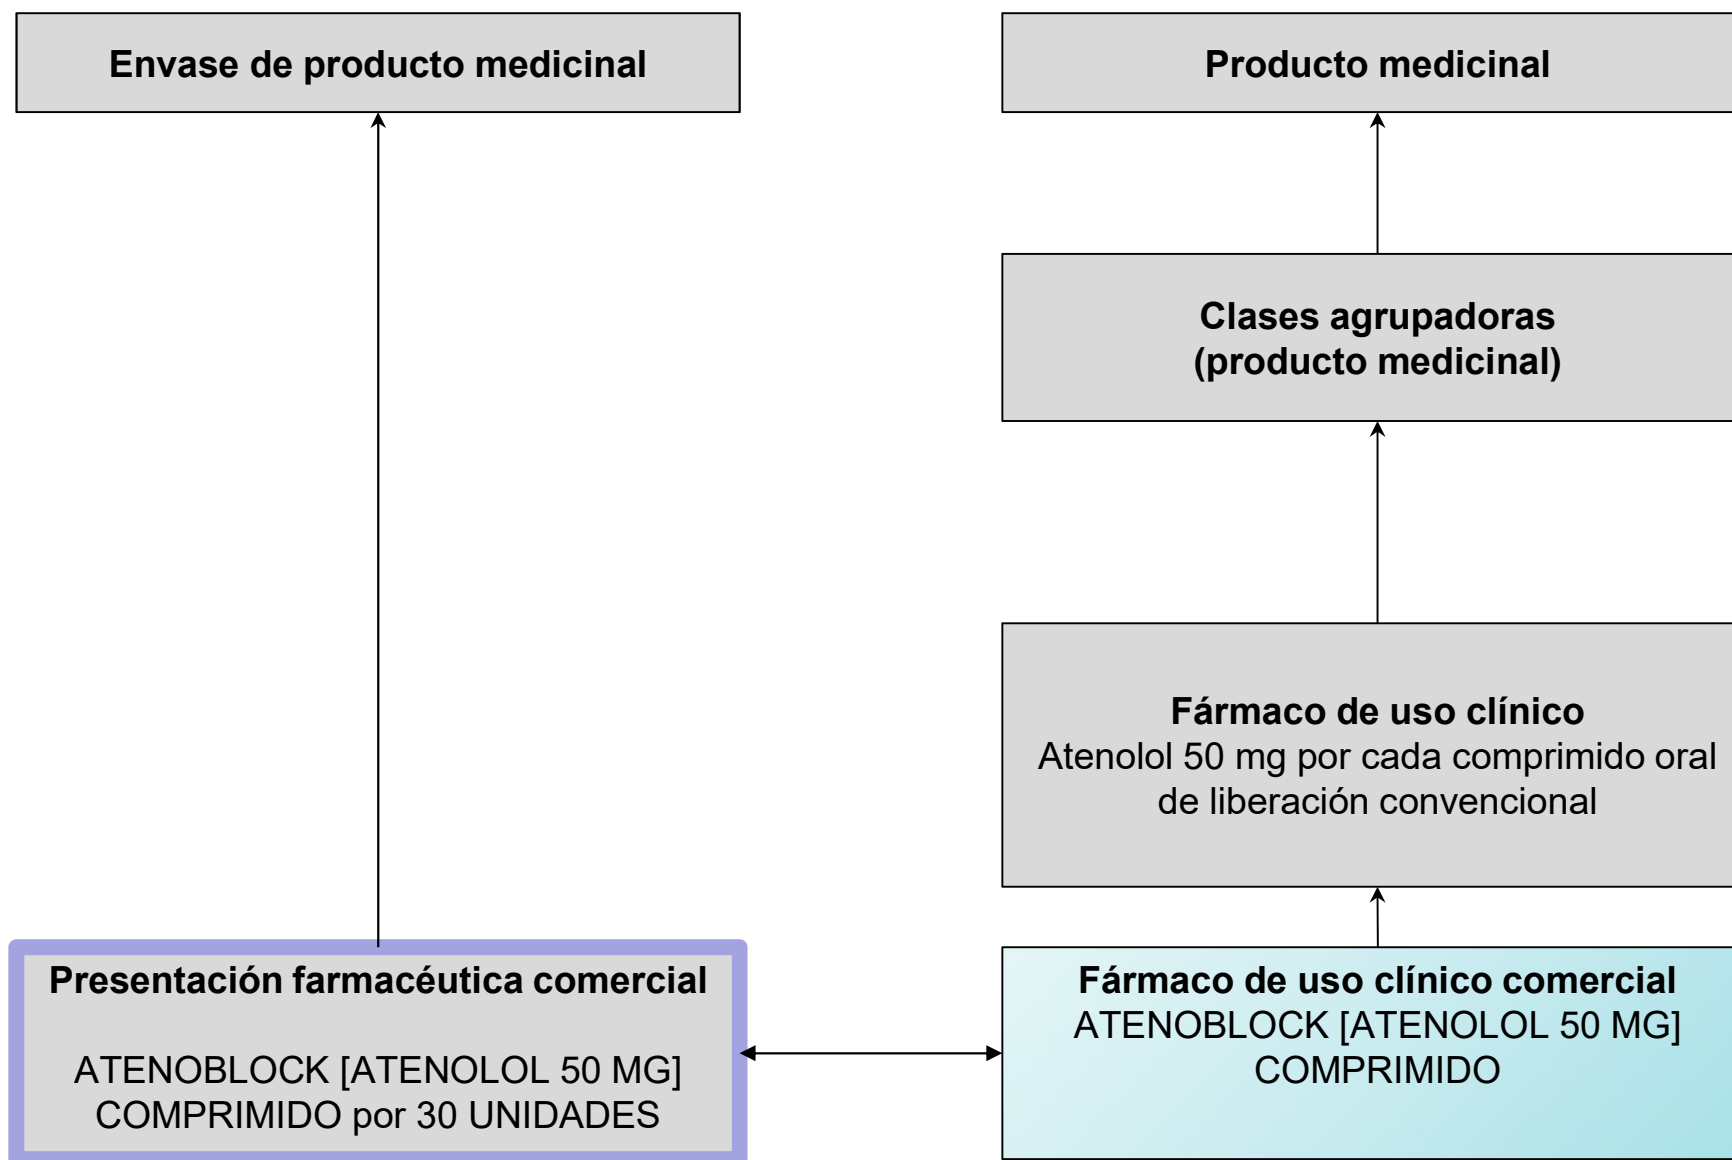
Envase de producto medicinal

Producto medicinal

Clases agrupadoras
(producto medicinal)

Fármaco de uso clínico
Atenolol 50 mg por cada comprimido oral de liberación convencional

Presentación farmacéutica comercial

ATENOBLOCK [ATENOLOL 50 MG] COMPRIMIDO por 30 UNIDADES

Fármaco de uso clínico comercial
ATENOBLOCK [ATENOLOL 50 MG] COMPRIMIDO